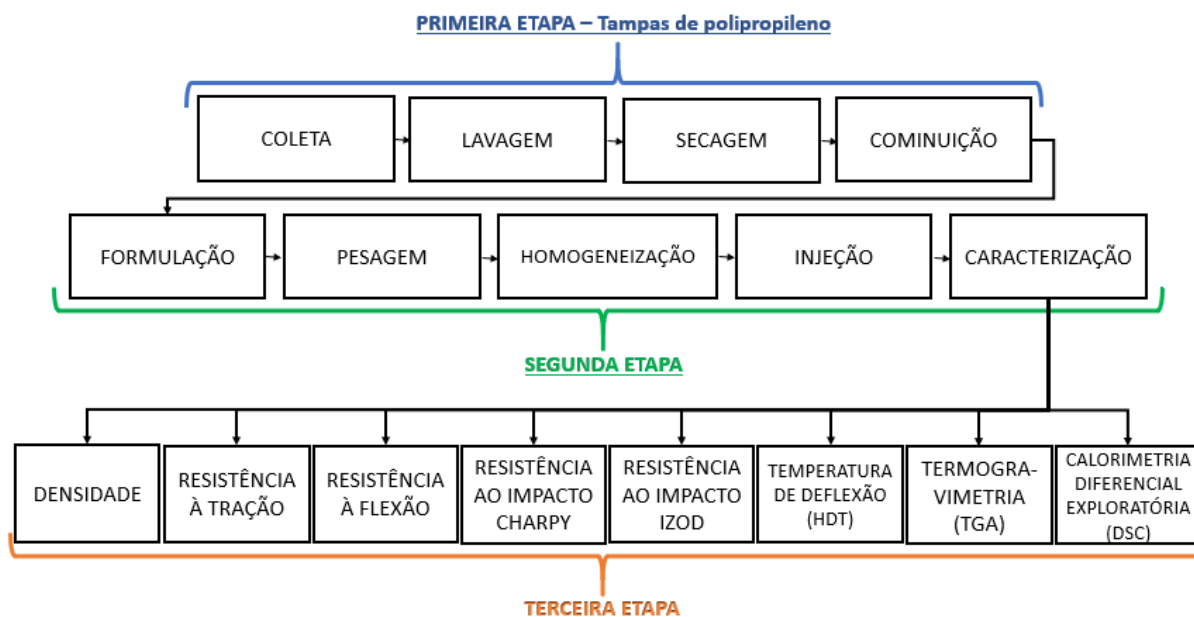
PRIMEIRA ETAPA – Tampas de polipropileno

COLETA

LAVAGEM

SECAGEM

COMINUIÇÃO

FORMULAÇÃO

PESAGEM

HOMOGENEIZAÇÃO

INJEÇÃO

CARACTERIZAÇÃO

SEGUNDA ETAPA

DENSIDADE

RESISTÊNCIA À TRAÇÃO

RESISTÊNCIA À FLEXÃO

RESISTÊNCIA AO IMPACTO CHARPY

RESISTÊNCIA AO IMPACTO IZOD

TEMPERATURA DE DEFLEXÃO (HDT)

TERMOGRA-VIMETRIA (TGA)

CALORIMETRIA DIFERENCIAL EXPLORATÓRIA (DSC)

TERCEIRA ETAPA